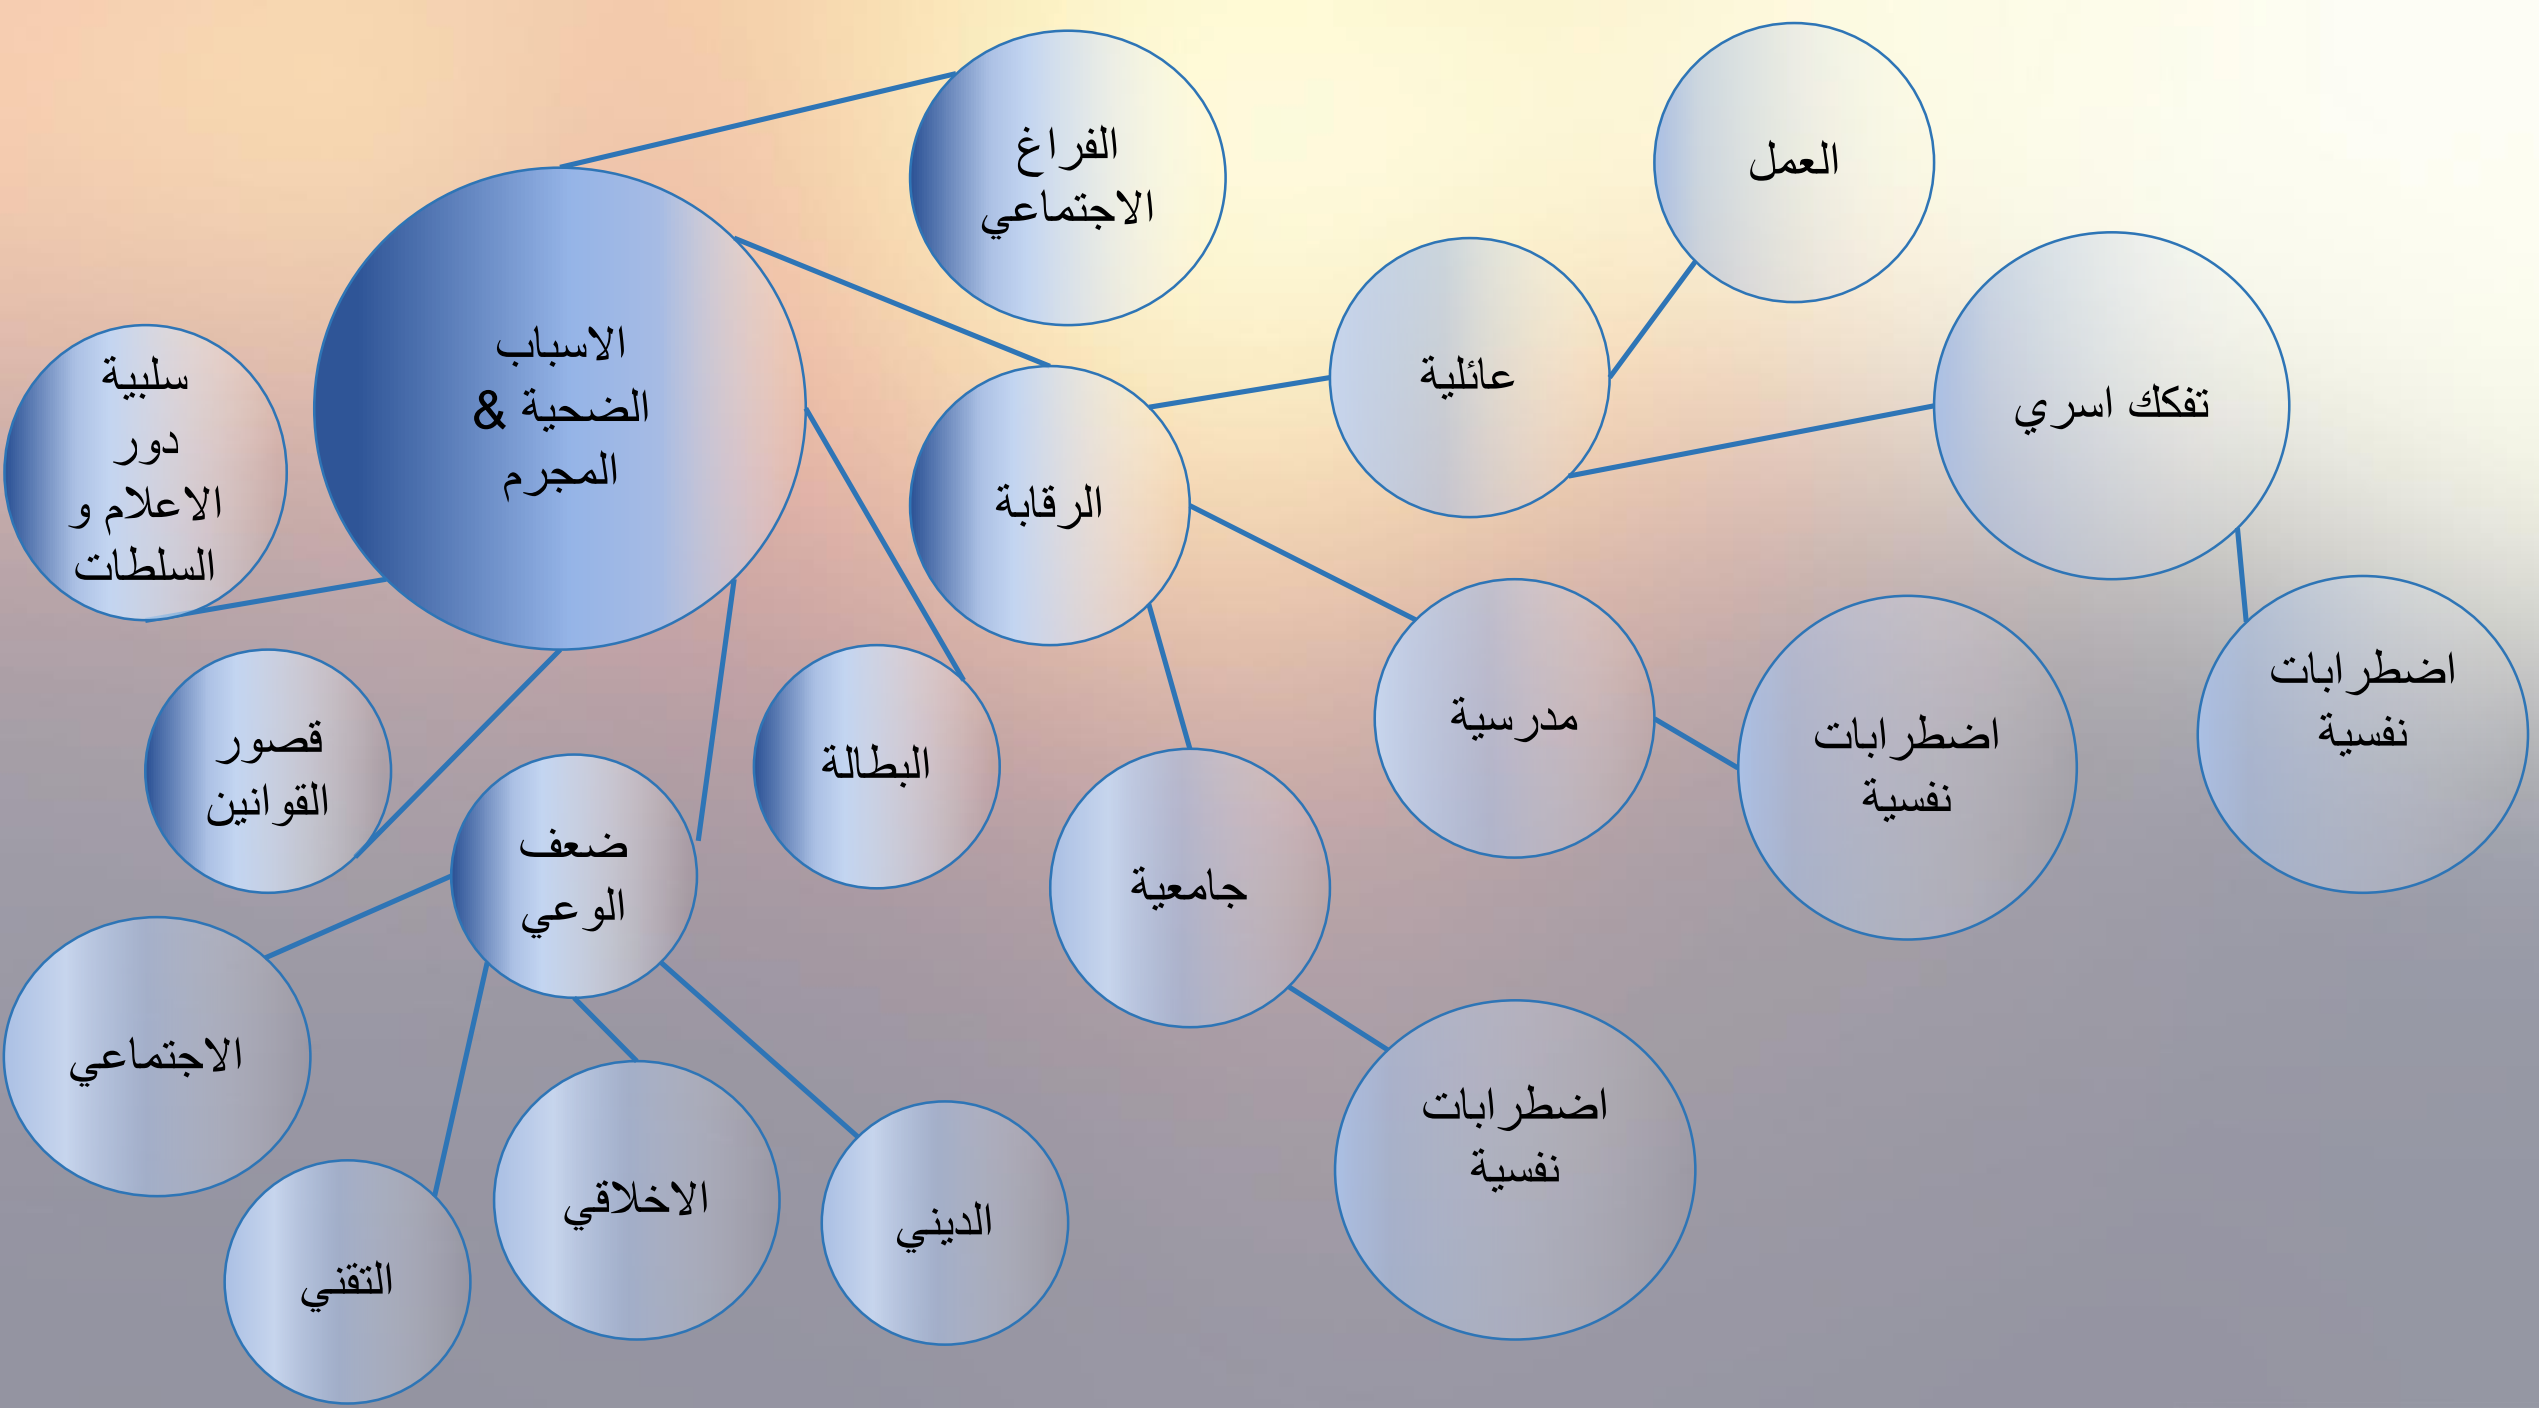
الاسباب
الضحية &
المجرم

الفراغ
الاجتماعي

العمل

عائلية

تفكك اسري

سلبية
دور
الاعلام و
السلطات

الرقابة

مدرسية

اضطرابات
نفسية

اضطرابات
نفسية

قصور
القوانين

البطالة

ضعف
الوعي

جامعية

الاجتماعي

اضطرابات
نفسية

الاخلاقي

الديني

التقني